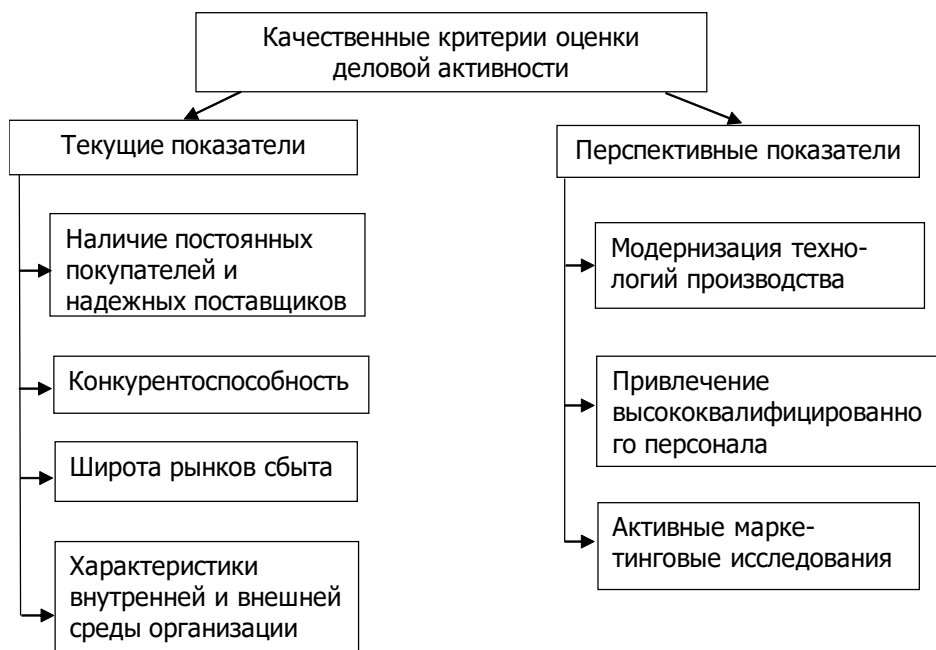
Качественные критерии оценки деловой активности

Текущие показатели

Наличие постоянных покупателей и надежных поставщиков

Конкурентоспособность

Широта рынков сбыта

Характеристики внутренней и внешней среды организации

Перспективные показатели

Модернизация технологий производства

Привлечение высококвалифицированного персонала

Активные маркетинговые исследования